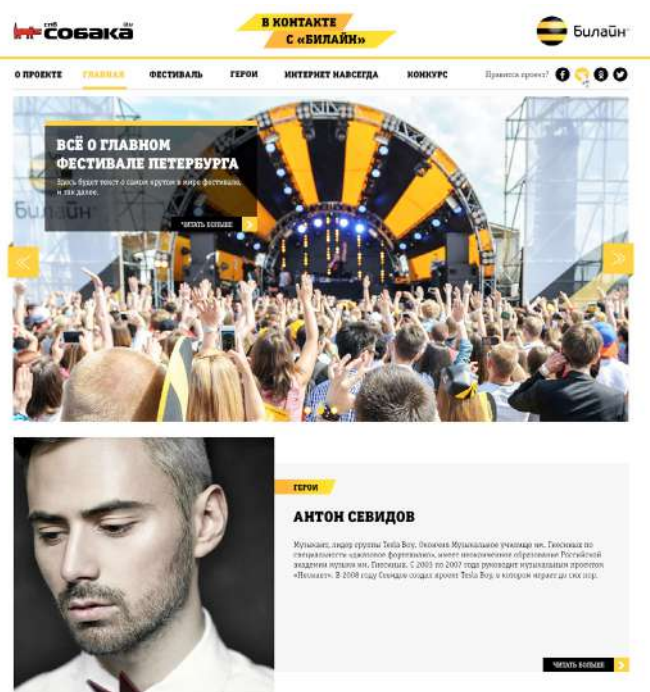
СПб Собака .ru

В КОНТАКТЕ С «БИЛАЙН»

Билайн

О ПРОЕКТЕ ГЛАВНАЯ ФЕСТИВАЛЬ ГЕРОИ ИНТЕРНЕТ НАВСЕГДА КОНКУРС

Нравится проект?

ВСЁ О ГЛАВНОМ ФЕСТИВАЛЕ ПЕТЕРБУРГА

Здесь будет текст о самом крутом в мире фестивале, и так далее.

ЧИТАТЬ БОЛЬШЕ

Билайн

ГЕРОИ

АНТОН СЕВИДОВ

Музыкант, лидер группы Tesla Boy. Окончил Музыкальное училище им. Гнесиных по специальности «джазовое фортепиано», имеет неоконченное образование Российской академии музыки им. Гнесиных. С 2003 по 2007 года руководит музыкальным проектом «Нейлакт». В 2008 году Севидов создал проект Tesla Boy, в котором играет до сих пор.

ЧИТАТЬ БОЛЬШЕ